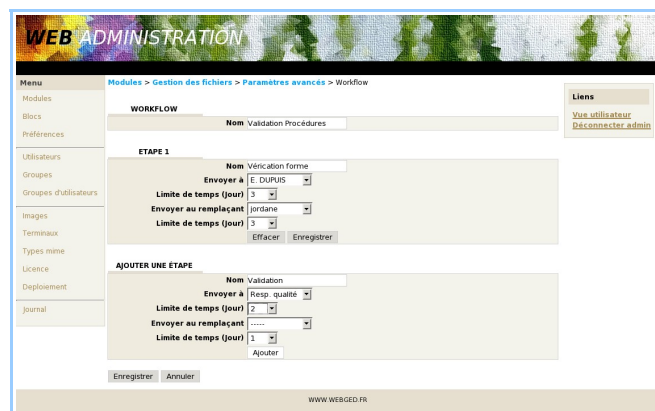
WEB ADMINISTRATION

Menu
Modules
Blocs
Préférences
Utilisateurs
Groupes
Groupes d'utilisateurs
Images
Terminaux
Types mime
Licence
Deploiement
Journal

Modules > Gestion des fichiers > Paramètres avancés > Workflow

WORKFLOW
Nom Validation Procédures

ETAPE 1
Nom Vérication forme
Envoyer à E. DUPUIS
Limite de temps (Jour) 3
Envoyer au remplaçant jordane
Limite de temps (Jour) 3
Effacer Enregistrer

AJOUTER UNE ÉTAPE
Nom Validation
Envoyer à Resp. qualité
Limite de temps (Jour) 2
Envoyer au remplaçant -----
Limite de temps (Jour) 1
Ajouter

Enregistrer Annuler

Liens
Vue utilisateur
Déconnecter admin

WWW.WEBGED.FR